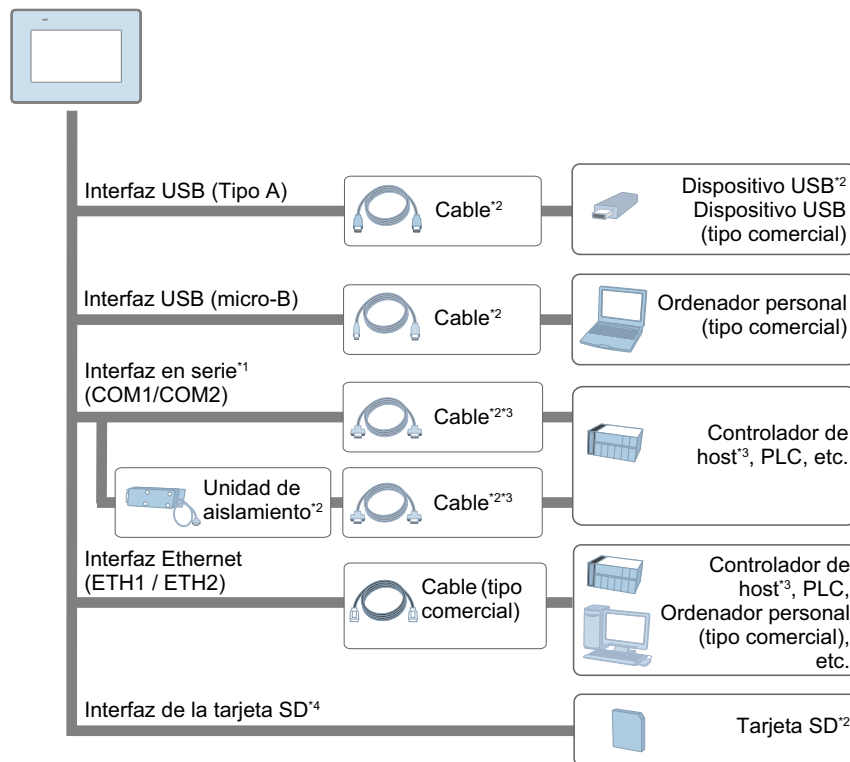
Interfaz USB (Tipo A)

Cable$^{*2}$

Dispositivo USB$^{*2}$
Dispositivo USB
(tipo comercial)

Interfaz USB (micro-B)

Cable$^{*2}$

Ordenador personal
(tipo comercial)

Interfaz en serie$^{*1}$
(COM1/COM2)

Cable$^{*2*3}$

Controlador de
host$^{*3}$, PLC, etc.

Unidad de
aislamiento$^{*2}$

Cable$^{*2*3}$

Interfaz Ethernet
(ETH1 / ETH2)

Cable (tipo
comercial)

Controlador de
host$^{*3}$, PLC,
Ordenador personal
(tipo comercial),
etc.

Interfaz de la tarjeta SD$^{*4}$

Tarjeta SD$^{*2}$